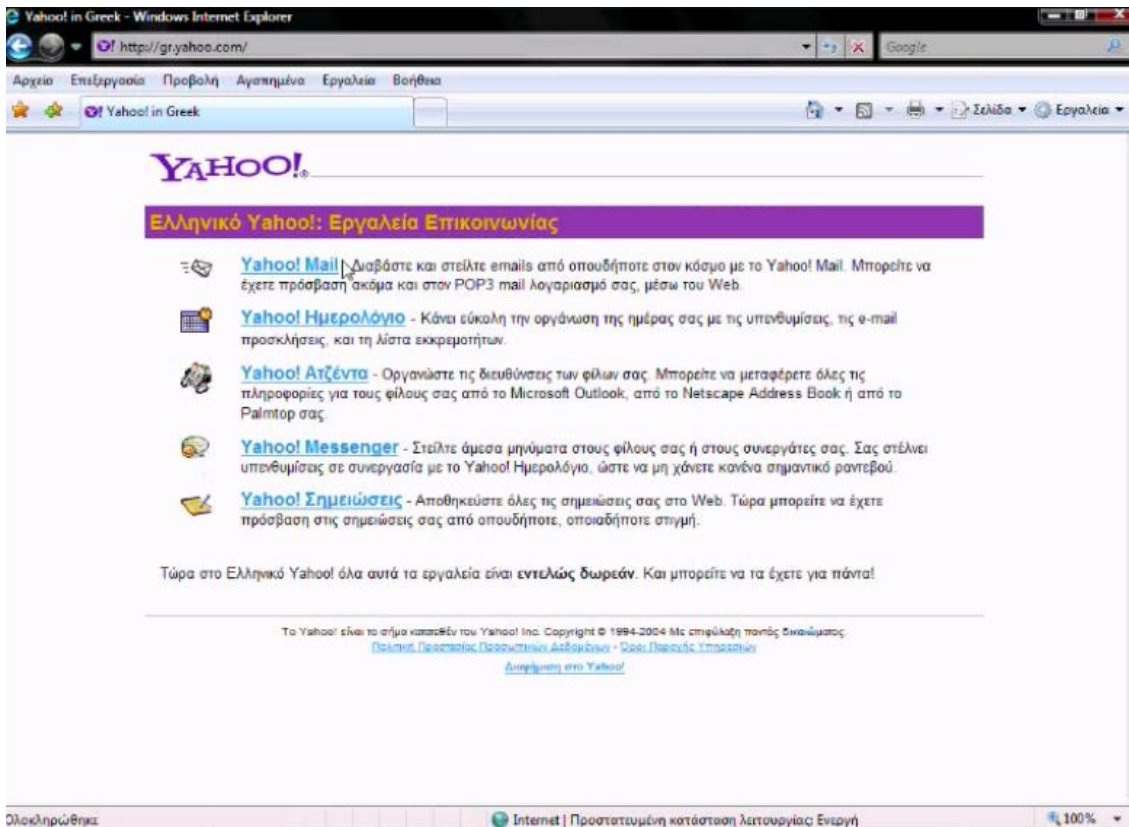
Yahoo! in Greek - Windows Internet Explorer

http://gr.yahoo.com/

Google

Αρχείο Επεξεργασία Προβολή Αγαπημένα Εργαλεία Βοήθεια

Yahoo! in Greek

Σελίδα ▾ Εργαλεία ▾

YAHOO!

Ελληνικό Yahoo!: Εργαλεία Επικοινωνίας

Yahoo! Mail Διαβάστε και στείλτε emails από οπουδήποτε στον κόσμο με το Yahoo! Mail. Μπορείτε να έχετε πρόσβαση ακόμα και στον POP3 mail λογαριασμό σας, μέσω του Web.

Yahoo! Ημερολόγιο - Κάνει εύκολη την οργάνωση της ημέρας σας με τις υπενθυμίσεις, τις e-mail προσκλήσεις, και τη λίστα εκκρεμοτήτων.

Yahoo! Ατζέντα - Οργανώστε τις διευθύνσεις των φίλων σας. Μπορείτε να μεταφέρετε όλες τις πληροφορίες για τους φίλους σας από το Microsoft Outlook, από το Netscape Address Book ή από το Palmtop σας.

Yahoo! Messenger - Στείλτε άμεσα μηνύματα στους φίλους σας ή στους συνεργάτες σας. Σας στέλνει υπενθυμίσεις σε συνεργασία με το Yahoo! Ημερολόγιο, ώστε να μη χάνετε κανένα σημαντικό ραντεβού.

Yahoo! Σημειώσεις - Αποθηκεύστε όλες τις σημειώσεις σας στο Web. Τώρα μπορείτε να έχετε πρόσβαση στις σημειώσεις σας από οπουδήποτε, οποιαδήποτε στιγμή.

Τώρα στο Ελληνικό Yahoo! όλα αυτά τα εργαλεία είναι εντελώς δωρεάν. Και μπορείτε να τα έχετε για πάντα!

Το Yahoo! είναι το σήμα κατατεθέν του Yahoo! Inc. Copyright © 1994-2004 Με επιφύλαξη παντός δικαιώματος
Πολιτική Προστασίας Προσωπικών Δεδομένων - Όροι Παροχής Υπηρεσιών
Αναφέρεται στο Yahoo!

Ολοκληρώθηκε

Internet | Προστατευμένη κατάσταση λειτουργίας: Ενεργή

100%